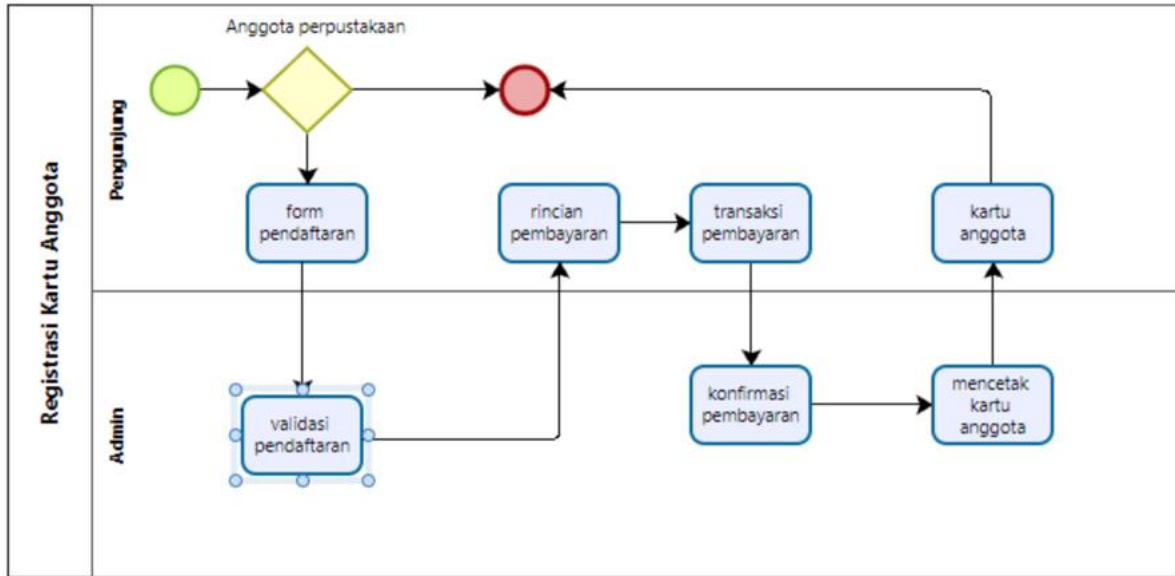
Registrasi Kartu Anggota

Pengunjung

Anggota perpustakaan

form pendaftaran

rincian pembayaran

transaksi pembayaran

kartu anggota

Admin

validasi pendaftaran

konfirmasi pembayaran

mencetak kartu anggota